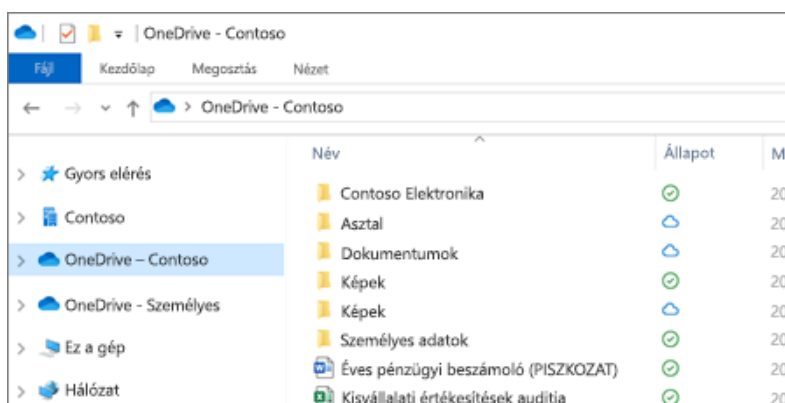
| OneDrive - Contoso

Fájl Kezdőlap Megosztás Nézet

OneDrive - Contoso

Gyors elérés
Contoso
OneDrive – Contoso
OneDrive - Személyes
Ez a gép
Hálózat

| Név | Állapot | M |
|---|---|---|
| Contoso Elektronika | | 20 |
| Asztal | | 20 |
| Dokumentumok | | 20 |
| Képek | | 20 |
| Képek | | 20 |
| Személyes adatok | | 20 |
| Éves pénzügyi beszámoló (PISZKOZAT) | | 20 |
| Kisvállalati értékesítések auditja | | 20 |